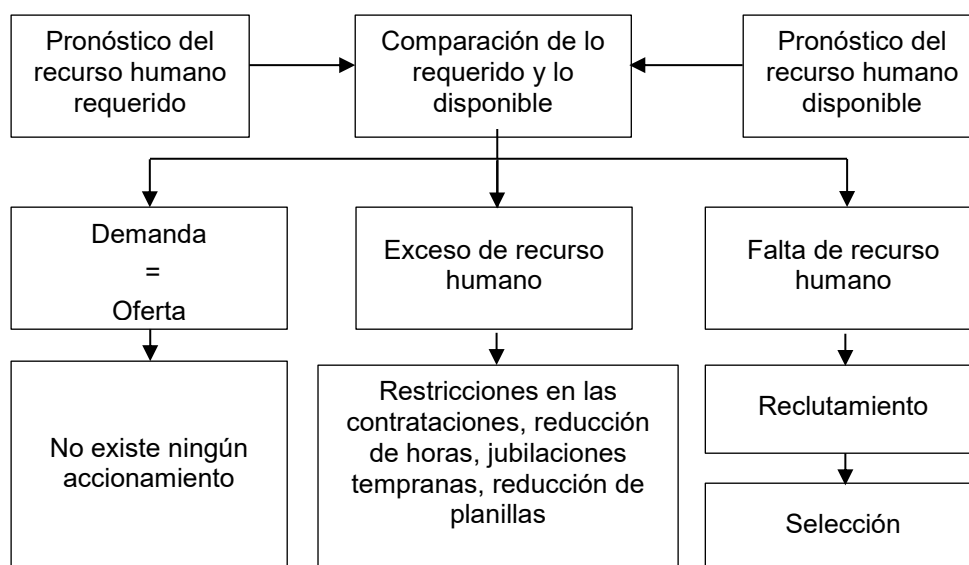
Pronóstico del recurso humano requerido

Comparación de lo requerido y lo disponible

Pronóstico del recurso humano disponible

Demanda
=
Oferta

Exceso de recurso humano

Falta de recurso humano

No existe ningún accionamiento

Restricciones en las contrataciones, reducción de horas, jubilaciones tempranas, reducción de planillas

Reclutamiento

Selección